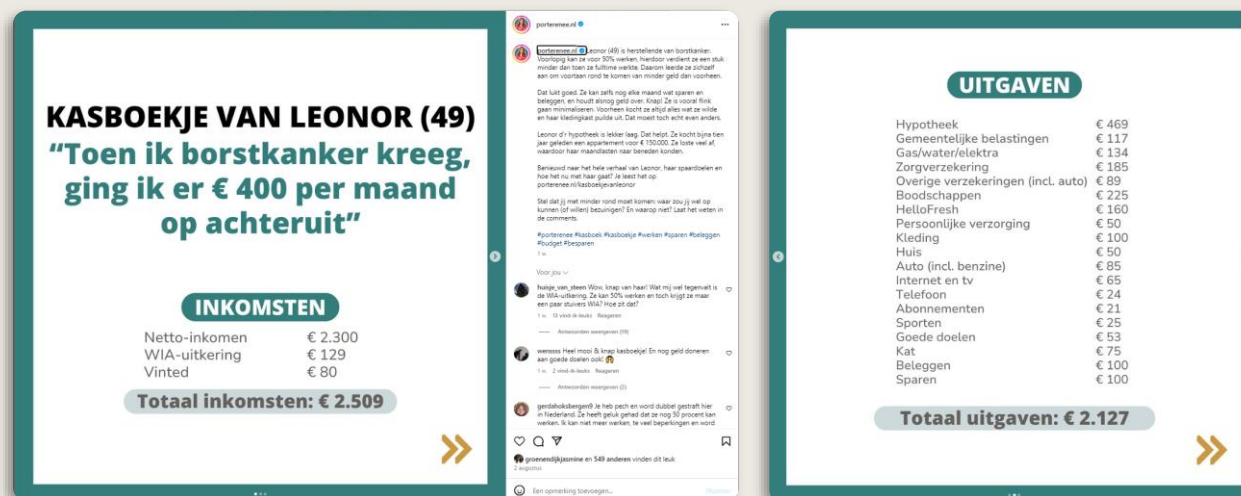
KASBOEKJE VAN LEONOR (49)
"Toen ik borstkanker kreeg, ging ik er € 400 per maand op achteruit"

INKOMSTEN

| | |
|---|---|
| Netto-inkomen | € 2.300 |
| WIA-uitkering | € 129 |
| Vinted | € 80 |

Totaal inkomsten: € 2.509

porterenee.nl

porterenee.nl Leonor (49) is herstellende van borstkanker. Voorlopig kan ze voor 50% werken, hierdoor verdient ze een stuk minder dan toen ze fulltime werkte. Daarom leerde ze zichzelf aan om voortaan rond te komen van minder geld dan voorheen.

Dat lukt goed. Ze kan zelfs nog elke maand wat sparen en beleggen, en houdt alsnog geld over. Knap! Ze is vooral flink gaan minimaliseren. Voorheen kocht ze altijd alles wat ze wilde en haar kledingkast puilde uit. Dat moest toch echt even anders.

Leonor d'r hypotheek is lekker laag. Dat helpt. Ze kocht bijna tien jaar geleden een appartement voor € 150.000. Ze loste veel af, waardoor haar maandlasten naar beneden konden.

Benieuwd naar het hele verhaal van Leonor, haar spaardoelen en hoe het nu met haar gaat? Je leest het op porterenee.nl/kasboekjevanleonor

Stel dat jij met minder rond moet komen: waar zou jij wel op kunnen (of willen) bezuinigen? En waarop niet? Laat het weten in de comments.

#porterenee #kasboek #kasboekje #werken #sparen #beleggen #budget #besparen

1 w.

Voor jou

huisje_van_steen Wow, knap van haar! Wat mij wel tegenvalt is de WIA-uitkering. Ze kan 50% werken en toch krijgt ze maar een paar stuivers WIA? Hoe zit dat?
1 w. 13 vind-ik-leuks Reageren
Antwoorden weergeven (19)

wenssss Heel mooi & knap kasboekje! En nog geld doneren aan goede doelen ook! 😱
1 w. 2 vind-ik-leuks Reageren
Antwoorden weergeven (2)

gerdahoksbergen9 Je hebt pech en word dubbel gestraft hier in Nederland. Ze heeft geluk gehad dat ze nog 50 procent kan werken. Ik kan niet meer werken, te veel beperkingen en word

groenendijkjasmine en 549 anderen vinden dit leuk
2 augustus

Een opmerking toevoegen...

UITGAVEN

| | |
|---|---|
| Hypotheek | € 469 |
| Gemeentelijke belastingen | € 117 |
| Gas/water/elektra | € 134 |
| Zorgverzekering | € 185 |
| Overige verzekeringen (incl. auto) | € 89 |
| Boodschappen | € 225 |
| HelloFresh | € 160 |
| Persoonlijke verzorging | € 50 |
| Kleding | € 100 |
| Huis | € 50 |
| Auto (incl. benzine) | € 85 |
| Internet en tv | € 65 |
| Telefoon | € 24 |
| Abonnementen | € 21 |
| Sporten | € 25 |
| Goede doelen | € 53 |
| Kat | € 75 |
| Beleggen | € 100 |
| Sparen | € 100 |

Totaal uitgaven: € 2.127